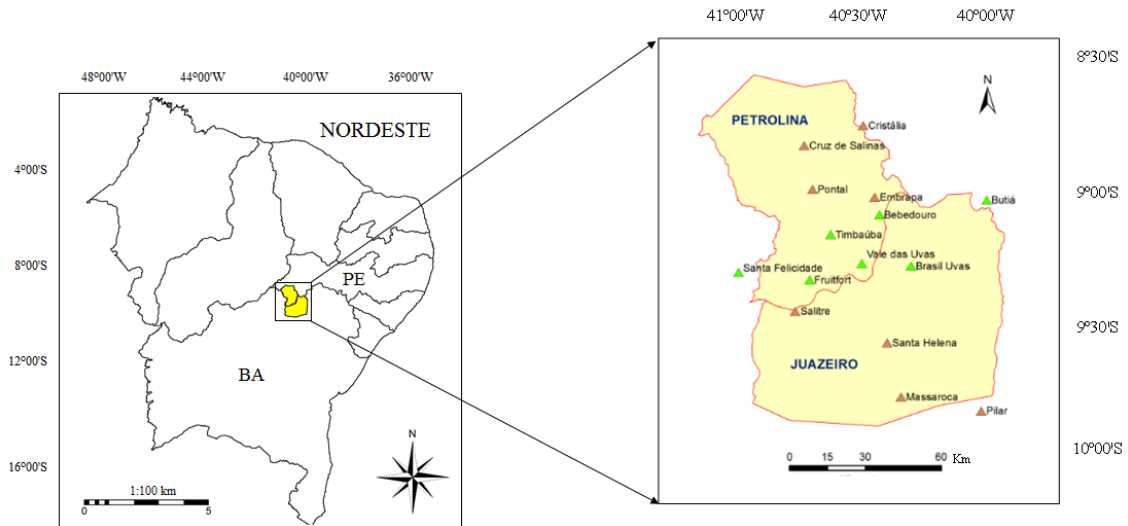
48°00'W 44°00'W 40°00'W 36°00'W

NORDESTE

4°00'S

8°00'S

12°00'S

16°00'S

PE

BA

N

1:100 km

0 5

41°00'W 40°30'W 40°00'W

8°30'S

9°00'S

9°30'S

10°00'S

N

PETROLINA

Cristália

Cruz de Salinas

Pontal

Embrapa

Butiá

Bebedouro

Timbaúba

Vale das Uvas

Brasil Uvas

Santa Felicidade

Fruitfort

Salitre

Santa Helena

JUAZEIRO

Massaroca

Pilar

0 15 30 60 Km